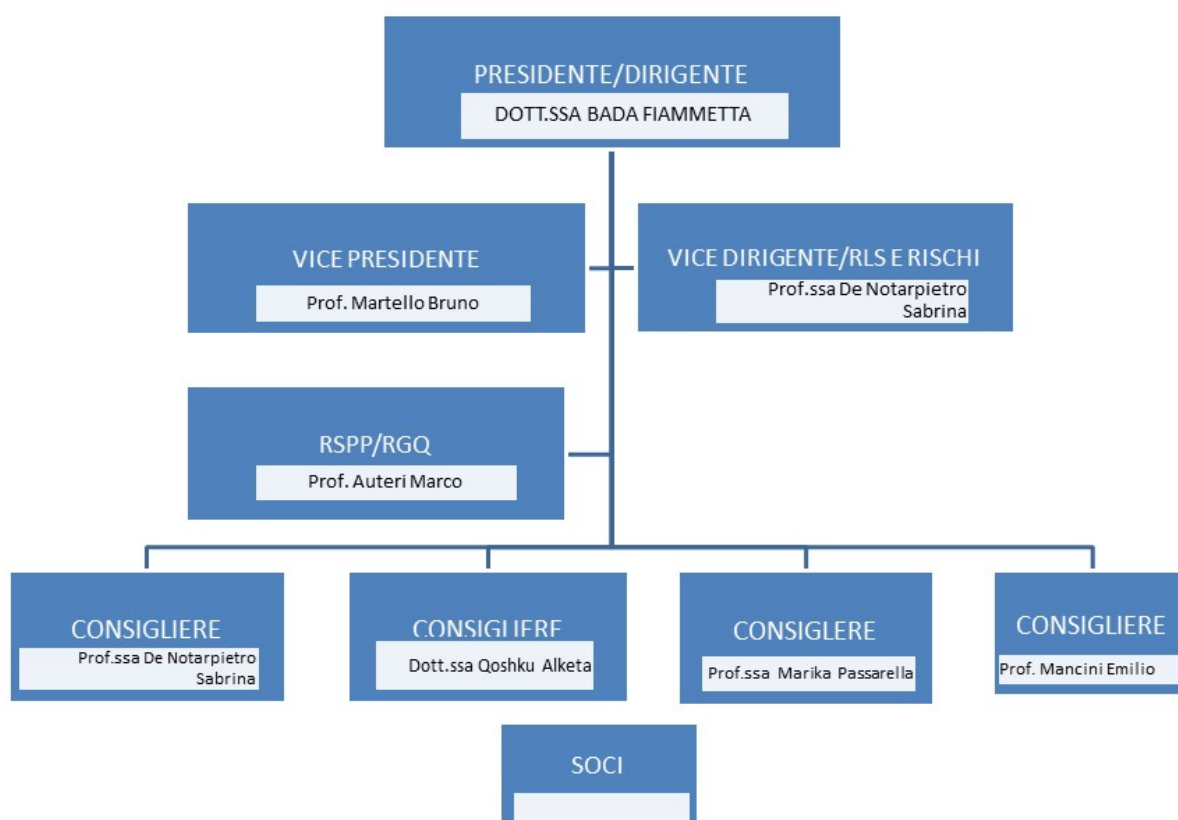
PRESIDENTE/DIRIGENTE
DOTT.SSA BADA FIAMMETTA

VICE PRESIDENTE
Prof. Martello Bruno

VICE DIRIGENTE/RLS E RISCHI
Prof.ssa De Notarpietro Sabrina

RSPP/RGQ
Prof. Auteri Marco

CONSIGLIERE
Prof.ssa De Notarpietro Sabrina

CONSIGLIERE
Dott.ssa Qoshku Alketa

CONSIGLERE
Prof.ssa Marika Passarella

CONSIGLIERE
Prof. Mancini Emilio

SOCI